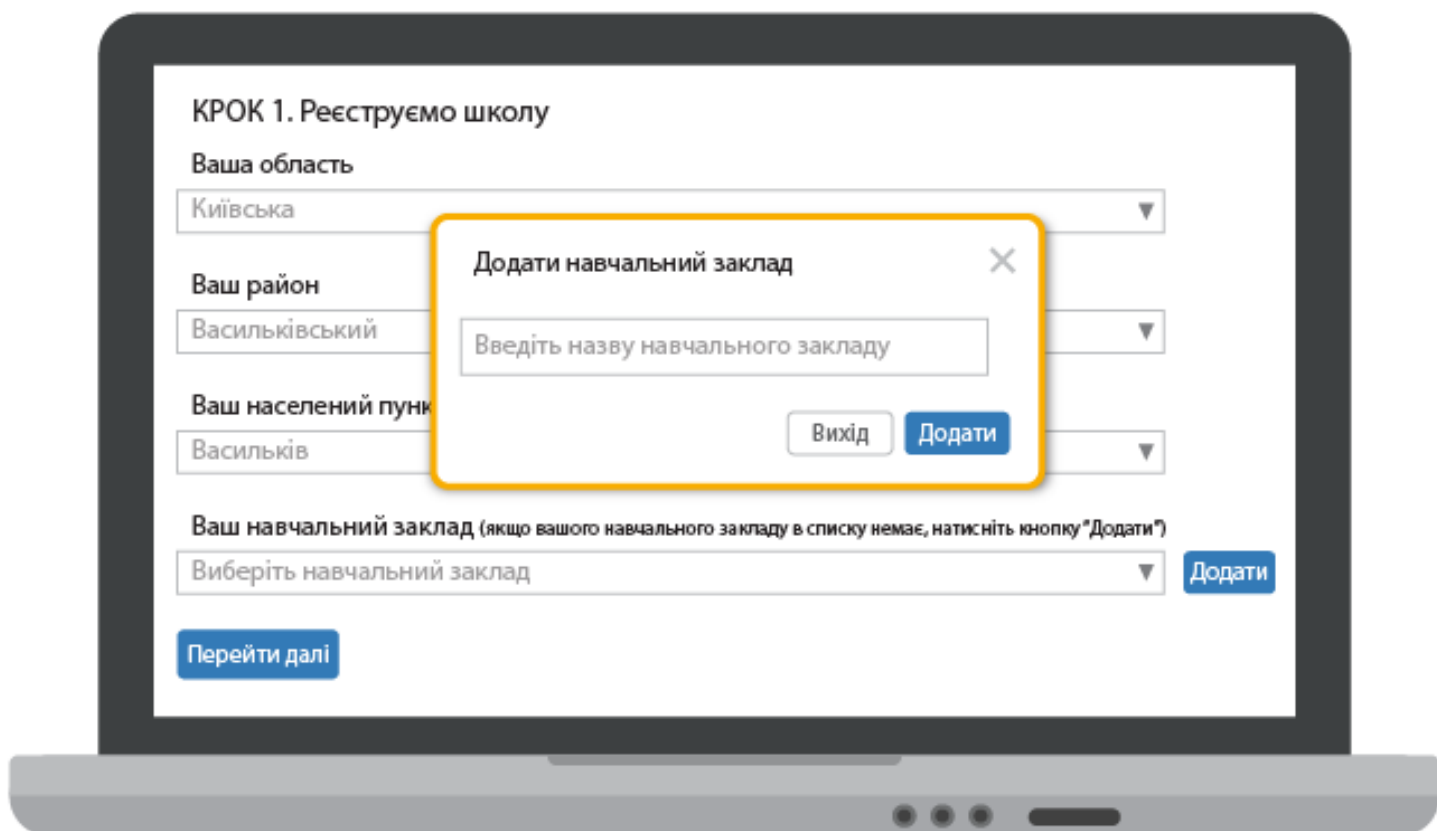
КРОК 1. Реєструємо школу

Ваша область

Київська

Ваш район

Васильківський

Ваш населений пунк

Васильків

Додати навчальний заклад

Введіть назву навчального закладу

Вихід

Додати

Ваш навчальний заклад (якщо вашого навчального закладу в списку немає, натисніть кнопку "Додати")

Виберіть навчальний заклад

Додати

Перейти далі